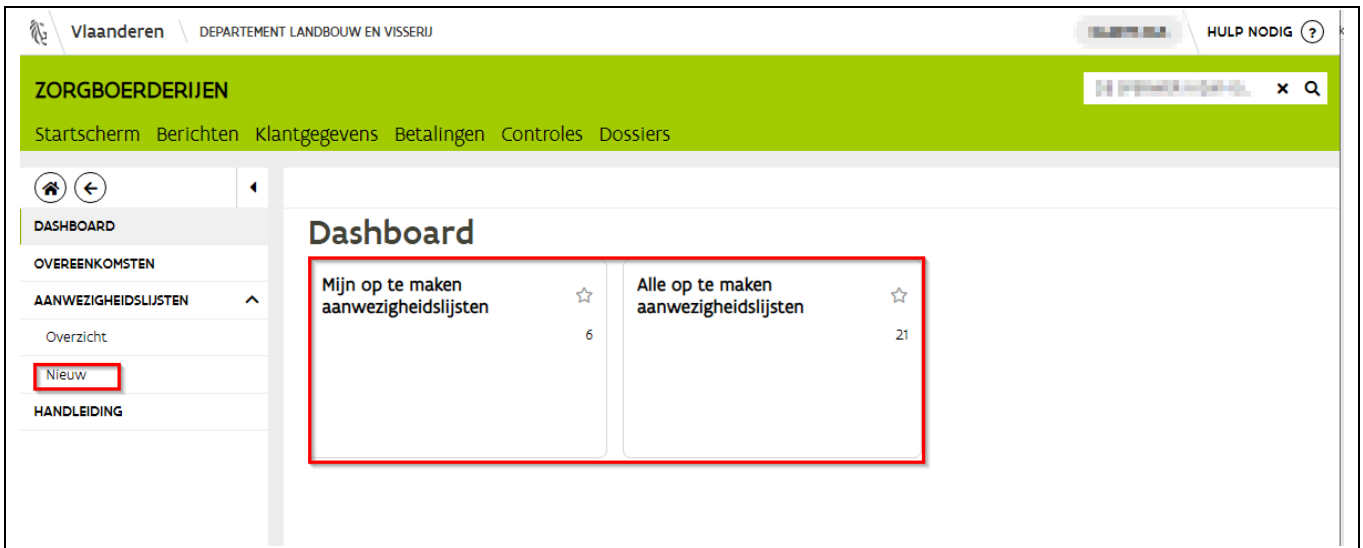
Vlaanderen DEPARTEMENT LANDBOUW EN VISSERIJ

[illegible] HULP NODIG ?

ZORGBOERDERIJEN

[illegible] × 

Startscherm Berichten Klantgegevens Betalingen Controles Dossiers

DASHBOARD

OVEREENKOMSTEN

AANWEZIGHEIDSLIJSTEN

Overzicht

Nieuw

HANDLEIDING

Dashboard

Mijn op te maken aanwezigheidslijsten

6

Alle op te maken aanwezigheidslijsten

21